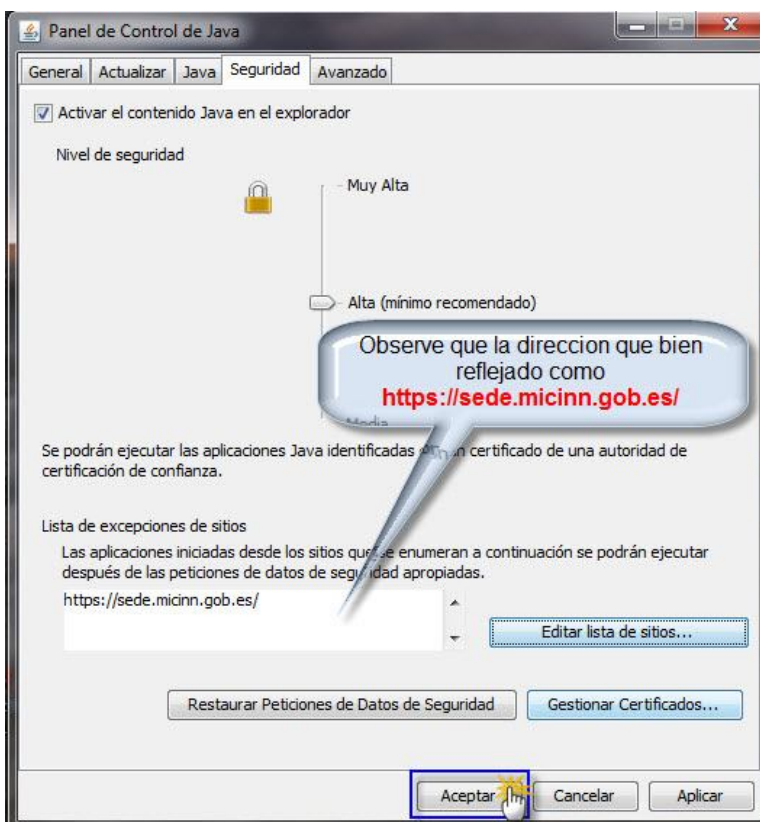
Panel de Control de Java

General | Actualizar | Java | Seguridad | Avanzado

Activar el contenido Java en el explorador

Nivel de seguridad

Muy Alta

Alta (mínimo recomendado)

Media

Observe que la direccion que bien reflejado como https://sede.micinn.gob.es/

Se podrán ejecutar las aplicaciones Java identificadas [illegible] certificado de una autoridad de certificación de confianza.

Lista de excepciones de sitios

Las aplicaciones iniciadas desde los sitios que se enumeran a continuación se podrán ejecutar después de las peticiones de datos de seguridad apropiadas.

https://sede.micinn.gob.es/

Editar lista de sitios...

Restaurar Peticiones de Datos de Seguridad

Gestionar Certificados...

Aceptar

Cancelar

Aplicar